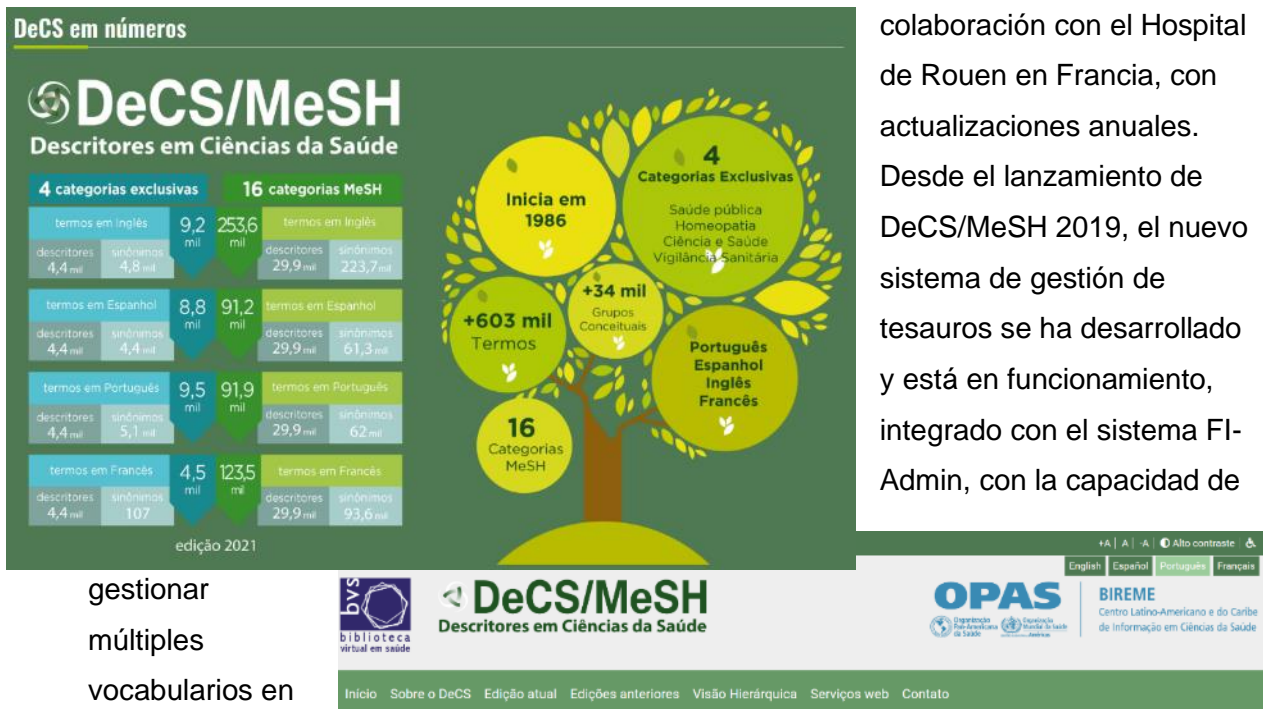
DeCS em números

DeCS/MeSH
Descritores em Ciências da Saúde

4 categorias exclusivas

16 categorias MeSH

termos em Inglês
descritores 4,4 mil
sinônimos 4,8 mil
9,2 mil
253,6 mil
termos em Inglês
descritores 29,9 mil
sinônimos 223,7 mil

termos em Espanhol
descritores 4,4 mil
sinônimos 4,4 mil
8,8 mil
91,2 mil
termos em Espanhol
descritores 29,9 mil
sinônimos 61,3 mil

termos em Português
descritores 4,4 mil
sinônimos 5,1 mil
9,5 mil
91,9 mil
termos em Português
descritores 29,9 mil
sinônimos 62 mil

termos em Francês
descritores 4,4 mil
sinônimos 107
4,5 mil
123,5 mil
termos em Francês
descritores 29,9 mil
sinônimos 93,6 mil

edição 2021

Inicia em 1986

4 Categorias Exclusivas
Saúde pública
Homeopatia
Ciência e Saúde
Vigilância Sanitária

+34 mil Grupos Conceituais

+603 mil Termos

Português
Espanhol
Inglês
Francês

16 Categorias MeSH

colaboración con el Hospital de Rouen en Francia, con actualizaciones anuales. Desde el lanzamiento de DeCS/MeSH 2019, el nuevo sistema de gestión de tesauros se ha desarrollado y está en funcionamiento, integrado con el sistema FI-Admin, con la capacidad de

gestionar múltiples vocabularios en

+A | A | -A | Alto contraste
English Español Português Français

bvs biblioteca virtual em saúde

DeCS/MeSH
Descritores em Ciências da Saúde

OPAS
Organização Pan-Americana da Saúde
Organização Mundial da Saúde Américas

BIREME
Centro Latino-Americano e do Caribe de Informação em Ciências da Saúde

Início Sobre o DeCS Edição atual Edições anteriores Visão Hierárquica Serviços web Contato